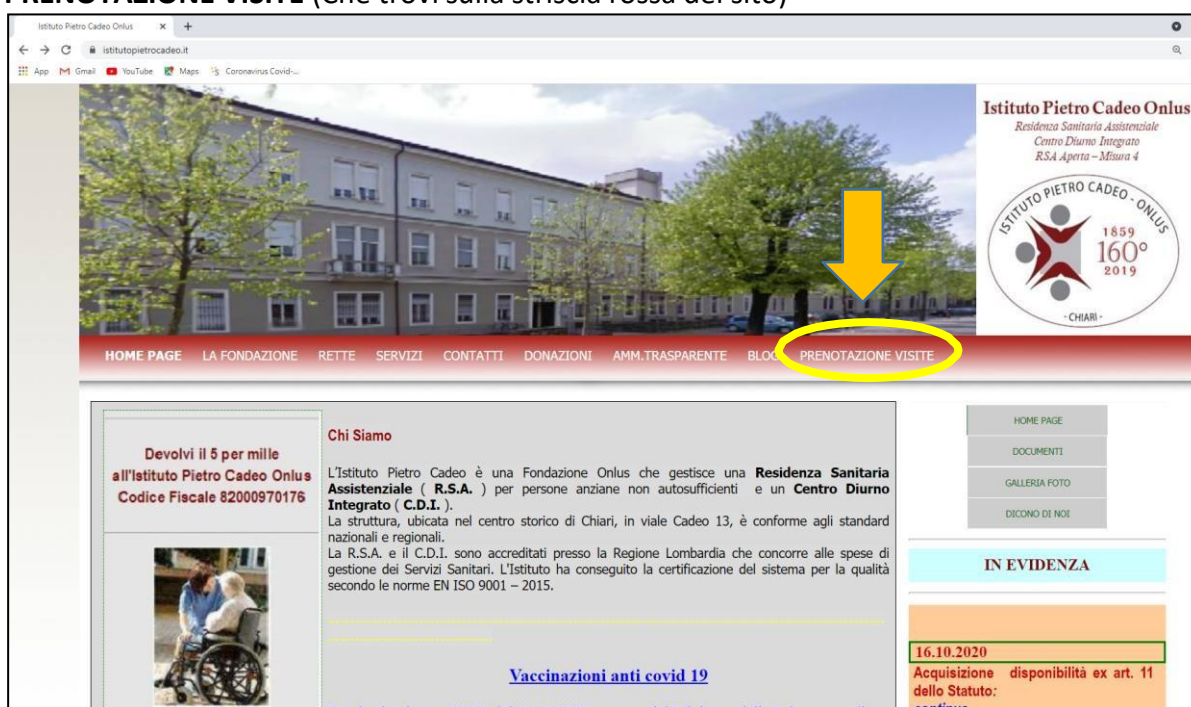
PRENOTAZIONE VISITE (Che trovi sulla striscia rossa del sito)

Istituto Pietro Cadeo Onlus ×  +

istitutopietrocadeo.it

App  Gmail  YouTube  Maps  Coronavirus Covid-...

Istituto Pietro Cadeo Onlus
Residenza Sanitaria Assistenziale
Centro Diurno Integrato
RSA Aperta – Misura 4

ISTITUTO PIETRO CADEO - ONLUS
1859
160°
2019
- CHIARI -

HOME PAGE  LA FONDAZIONE  RETTE  SERVIZI  CONTATTI  DONAZIONI  AMM.TRASPARENTE  BLOG  PRENOTAZIONE VISITE

Devolvi il 5 per mille all'Istituto Pietro Cadeo Onlus Codice Fiscale 82000970176

Chi Siamo

L'Istituto Pietro Cadeo è una Fondazione Onlus che gestisce una **Residenza Sanitaria Assistenziale** ( **R.S.A.** ) per persone anziane non autosufficienti e un **Centro Diurno Integrato** ( **C.D.I.** ).
La struttura, ubicata nel centro storico di Chiari, in viale Cadeo 13, è conforme agli standard nazionali e regionali.
La R.S.A. e il C.D.I. sono accreditati presso la Regione Lombardia che concorre alle spese di gestione dei Servizi Sanitari. L'Istituto ha conseguito la certificazione del sistema per la qualità secondo le norme EN ISO 9001 – 2015.

Vaccinazioni anti covid 19

HOME PAGE
DOCUMENTI
GALLERIA FOTO
DICONO DI NOI

IN EVIDENZA

16.10.2020
Acquisizione disponibilità ex art. 11 dello Statuto:
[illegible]